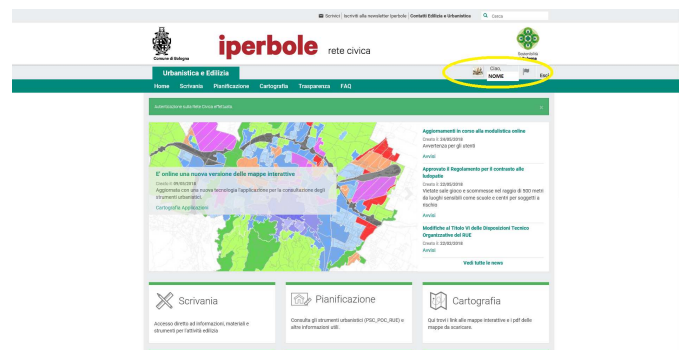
Scrivici | Iscriviti alla newsletter Iperbole | Contatti Edilizia e Urbanistica
Cerca

Comune di Bologna
iperbole rete civica
Sostenibilità Bologna

Urbanistica e Edilizia
Ciao, NOME
Esci
Home Scrivania Pianificazione Cartografia Trasparenza FAQ

Autenticazione sulla Rete Civica effettuata

E' online una nuova versione delle mappe interattive
Creato il 09/03/2018
Aggiornata con una nuova tecnologia l'applicazione per la consultazione degli strumenti urbanistici.
Cartografia Applicazioni

Aggiornamento in corso alla modulistica online
Creato il 24/05/2018
Avvertenza per gli utenti
Avvisi

Approvato il Regolamento per il contrasto alle ludopatie
Creato il 22/05/2018
Vietate sale gioco e scommesse nel raggio di 500 metri da luoghi sensibili come scuole e centri per soggetti a rischio
Avvisi

Modifiche al Titolo VI delle Disposizioni Tecnico Organizzative del RUE
Creato il 22/05/2018
Avvisi

Vedi tutte le news

Scrivania
Accesso diretto ad informazioni, materiali e strumenti per l'attività edilizia

Pianificazione
Consulta gli strumenti urbanistici (PSC_POC_RUE) e altre informazioni utili.

Cartografia
Qui trovi i link alle mappe interattive e i pdf delle mappe da scaricare.